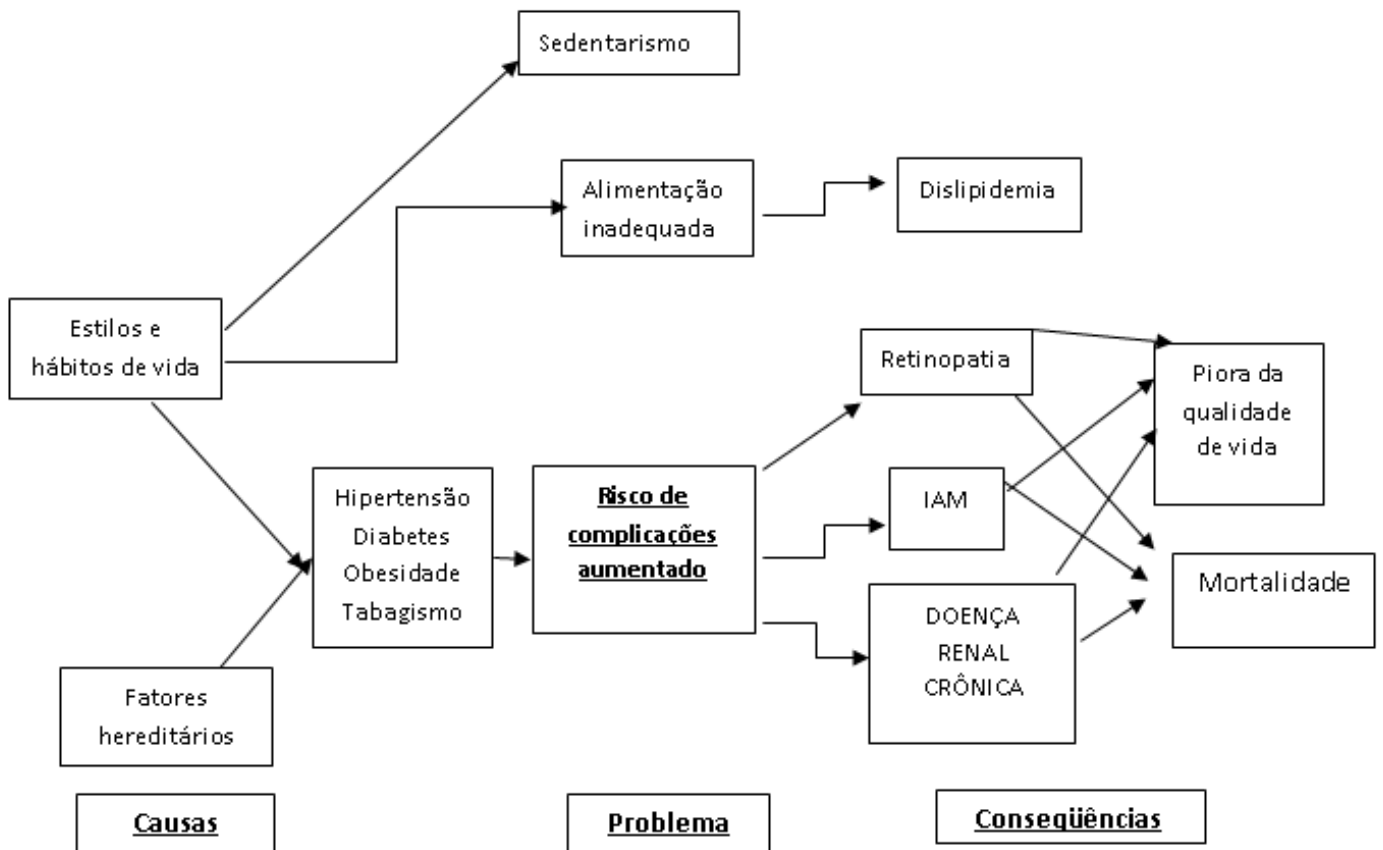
Sedentarismo

Alimentação inadequada

Dislipidemia

Estilos e hábitos de vida

Retinopatia

Piora da qualidade de vida

Hipertensão
Diabetes
Obesidade
Tabagismo

Risco de complicações aumentado

IAM

Mortalidade

DOENÇA RENAL CRÔNICA

Fatores hereditários

Causas

Problema

Conseqüências